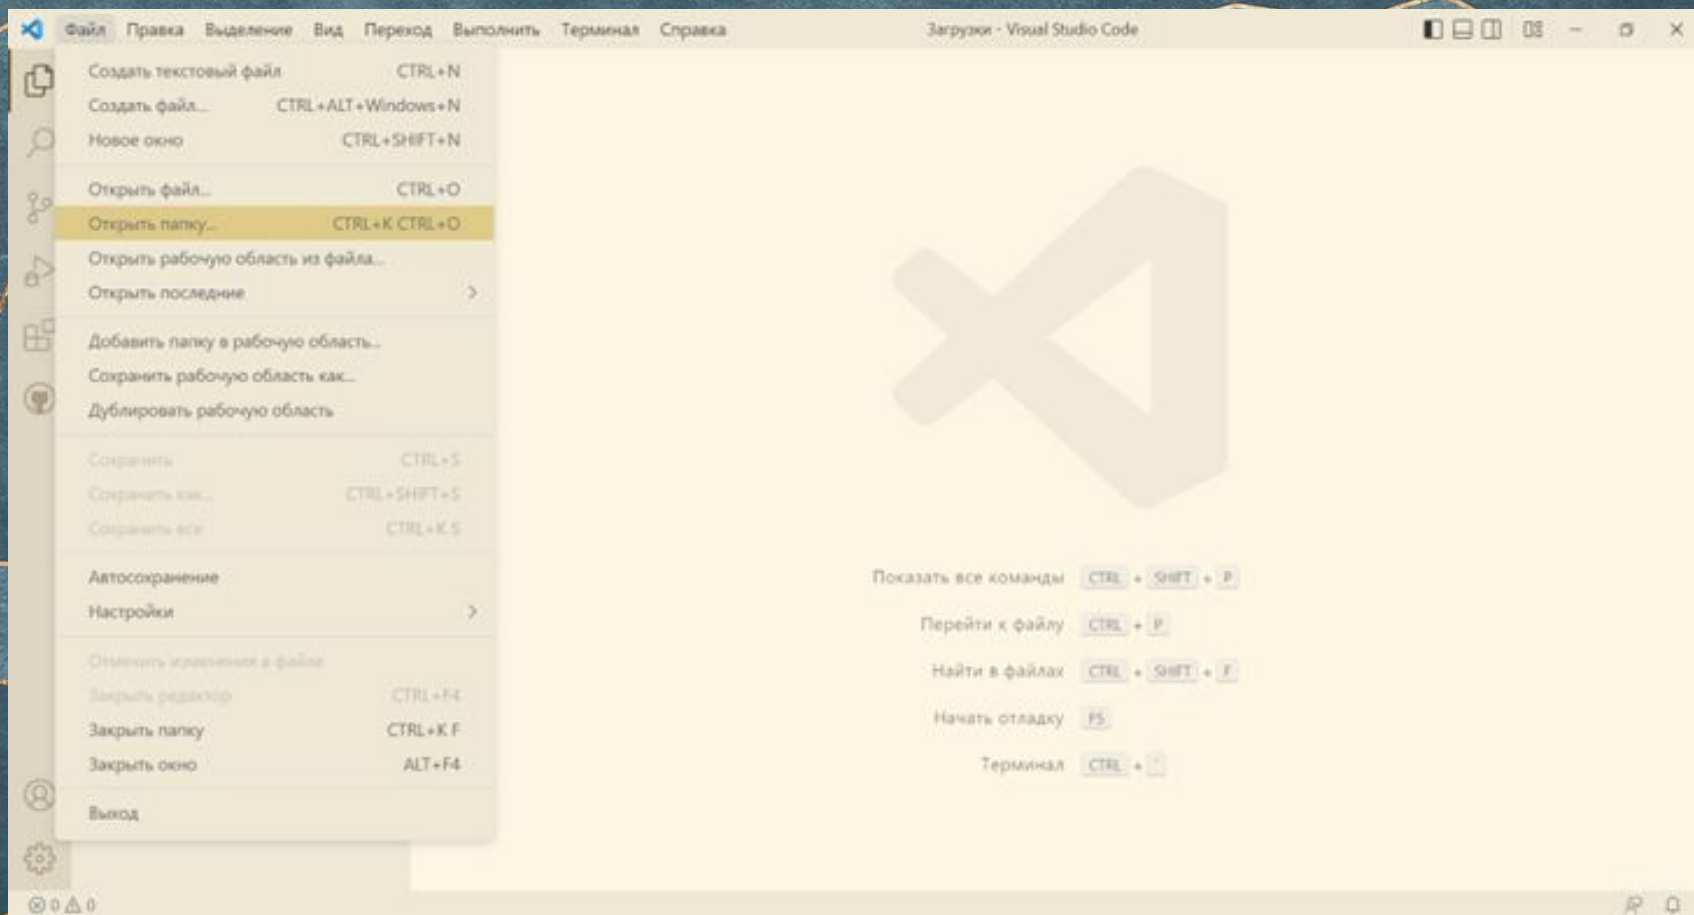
Файл Правка Выделение Вид Переход Выполнить Терминал Справка

Загрузки - Visual Studio Code

Создать текстовый файл CTRL+N
Создать файл... CTRL+ALT+Windows+N
Новое окно CTRL+SHIFT+N

Открыть файл... CTRL+O
Открыть папку... CTRL+K CTRL+O
Открыть рабочую область из файла...
Открыть последние

Добавить папку в рабочую область...
Сохранить рабочую область как...
Дублировать рабочую область

Сохранить CTRL+S
Сохранить как... CTRL+SHIFT+S
Сохранить все CTRL+K S

Автосохранение
Настройки

Отменить изменения в файле
Закрыть редактор CTRL+F4
Закрыть папку CTRL+K F
Закрыть окно ALT+F4

Выход

Показать все команды CTRL + SHIFT + P
Перейти к файлу CTRL + P
Найти в файлах CTRL + SHIFT + F
Начать отладку F5
Терминал CTRL + `

⊗ 0 ⚠ 0